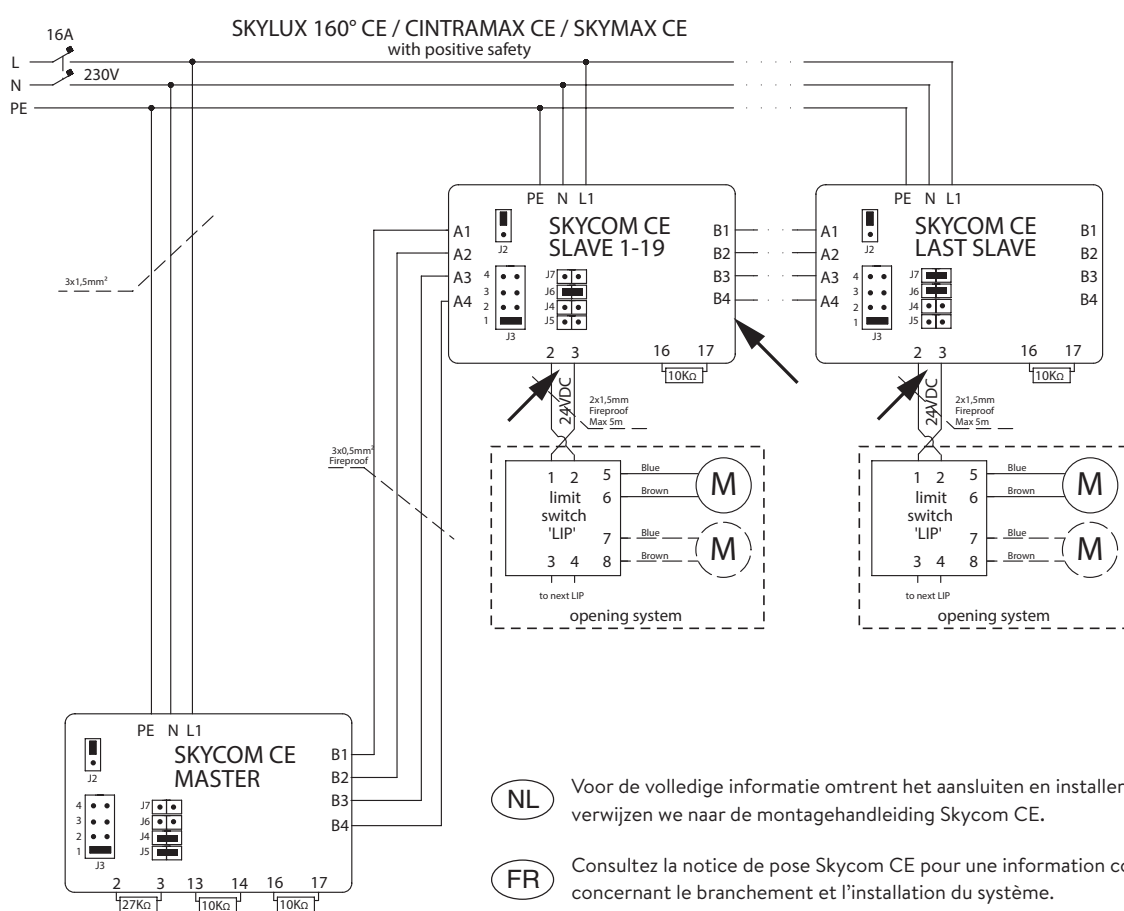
SKYLUX 160° CE / CINTRAMAX CE / SKYMAX CE
with positive safety

16A
L
N
230V
PE

3x1,5mm²

PE N L1
A1
A2
A3
A4
J2
SKYCOM CE
SLAVE 1-19
4
3
2
1
J3
J7
J6
J4
J5
B1
B2
B3
B4
2 3
16 17
10KΩ

24VDC
2x1,5mm
Fireproof
Max 5m

3x0,5mm²
Fireproof

1 2
limit
switch
'LIP'
3 4
5
6
7
8
Blue
Brown
Blue
Brown
M
M
to next LIP
opening system

PE N L1
A1
A2
A3
A4
J2
SKYCOM CE
LAST SLAVE
4
3
2
1
J3
J7
J6
J4
J5
B1
B2
B3
B4
2 3
16 17
10KΩ

24VDC
2x1,5mm
Fireproof
Max 5m

1 2
limit
switch
'LIP'
3 4
5
6
7
8
Blue
Brown
Blue
Brown
M
M
to next LIP
opening system

PE N L1
J2
SKYCOM CE
MASTER
4
3
2
1
J3
J7
J6
J4
J5
B1
B2
B3
B4
2 3 13 14 16 17
27KΩ
10KΩ
10KΩ

NL Voor de volledige informatie omtrent het aansluiten en installer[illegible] verwijzen we naar de montagehandleiding Skycom CE.

FR Consultez la notice de pose Skycom CE pour une information co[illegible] concernant le branchement et l’installation du système.